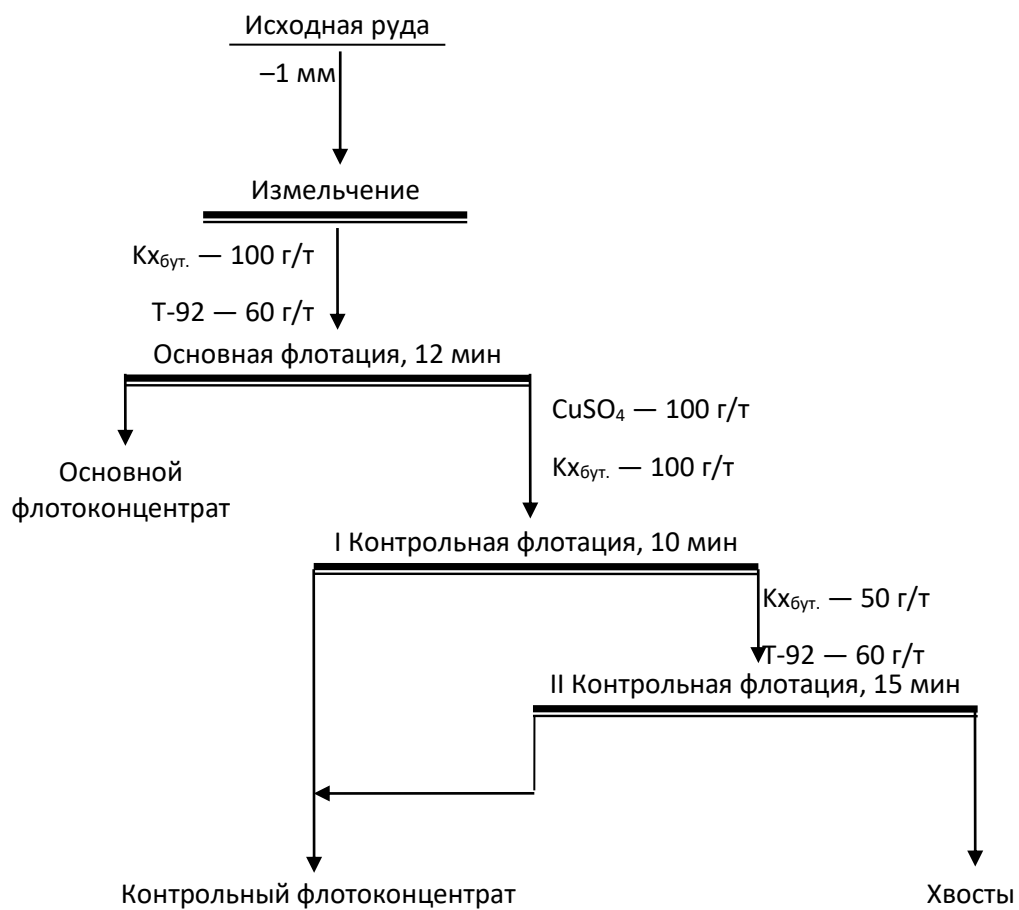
Исходная руда

–1 мм

Измельчение

Кх$_{бут.}$ — 100 г/т

Т-92 — 60 г/т

Основная флотация, 12 мин

Основной флотоконцентрат

CuSO$_4$ — 100 г/т

Кх$_{бут.}$ — 100 г/т

I Контрольная флотация, 10 мин

Кх$_{бут.}$ — 50 г/т

Т-92 — 60 г/т

II Контрольная флотация, 15 мин

Контрольный флотоконцентрат

Хвосты